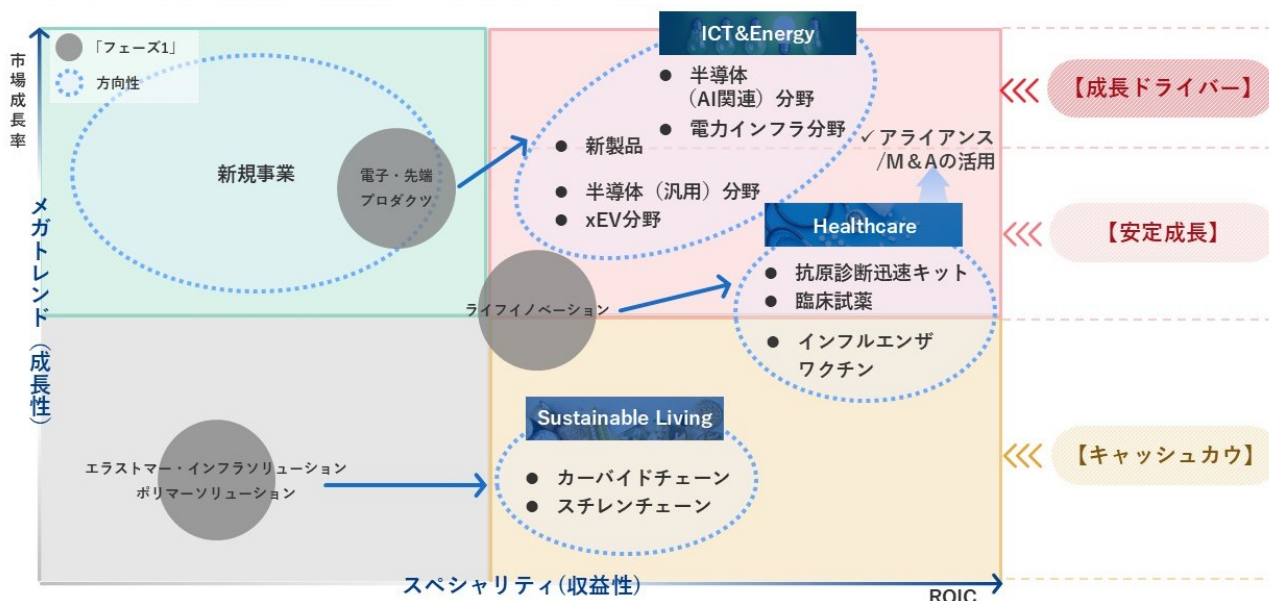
「フェーズ1」
方向性

市場成長率

メガトレンド（成長性）

新規事業

電子・先端プロダクツ

ICT&Energy

● 半導体（AI関連）分野
● 電力インフラ分野
● 新製品
● 半導体（汎用）分野
● xEV分野

✓アライアンス/M＆Aの活用

【成長ドライバー】

Healthcare

● 抗原診断迅速キット
● 臨床試薬
● インフルエンザワクチン

【安定成長】

ライフイノベーション

Sustainable Living

● カーバイドチェーン
● スチレンチェーン

エラストマー・インフラソリューション
ポリマーソリューション

【キャッシュカウ】

スペシャリティ（収益性）

ROIC